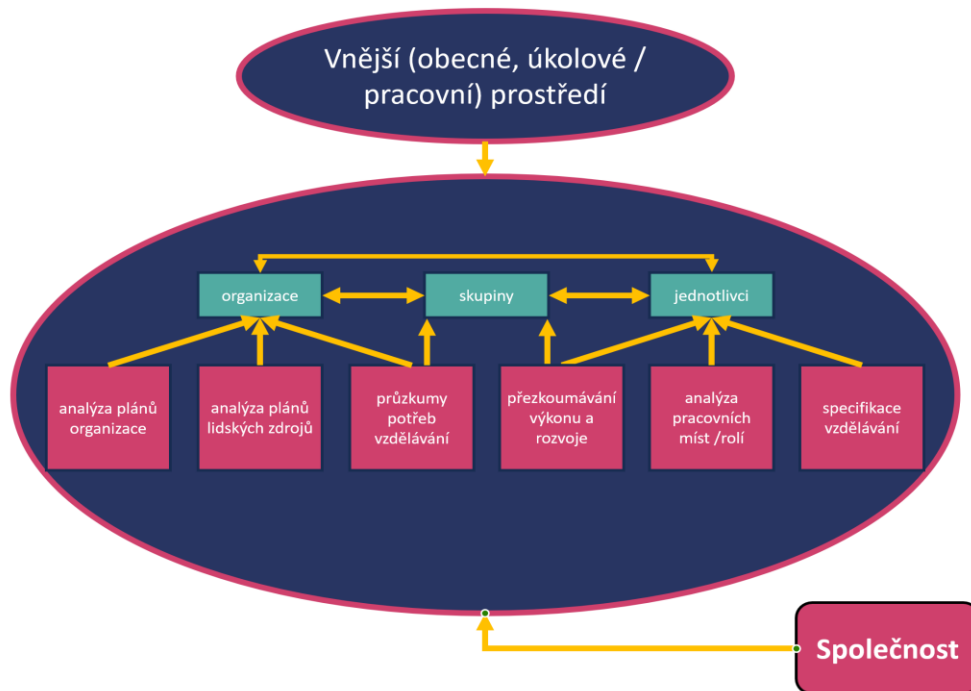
Vnější (obecné, úkolové / pracovní) prostředí

organizace

skupiny

jednotlivci

analýza plánů organizace

analýza plánů lidských zdrojů

průzkumy potřeb vzdělávání

přezkoumávání výkonu a rozvoje

analýza pracovních míst /rolí

specifikace vzdělávání

Společnost